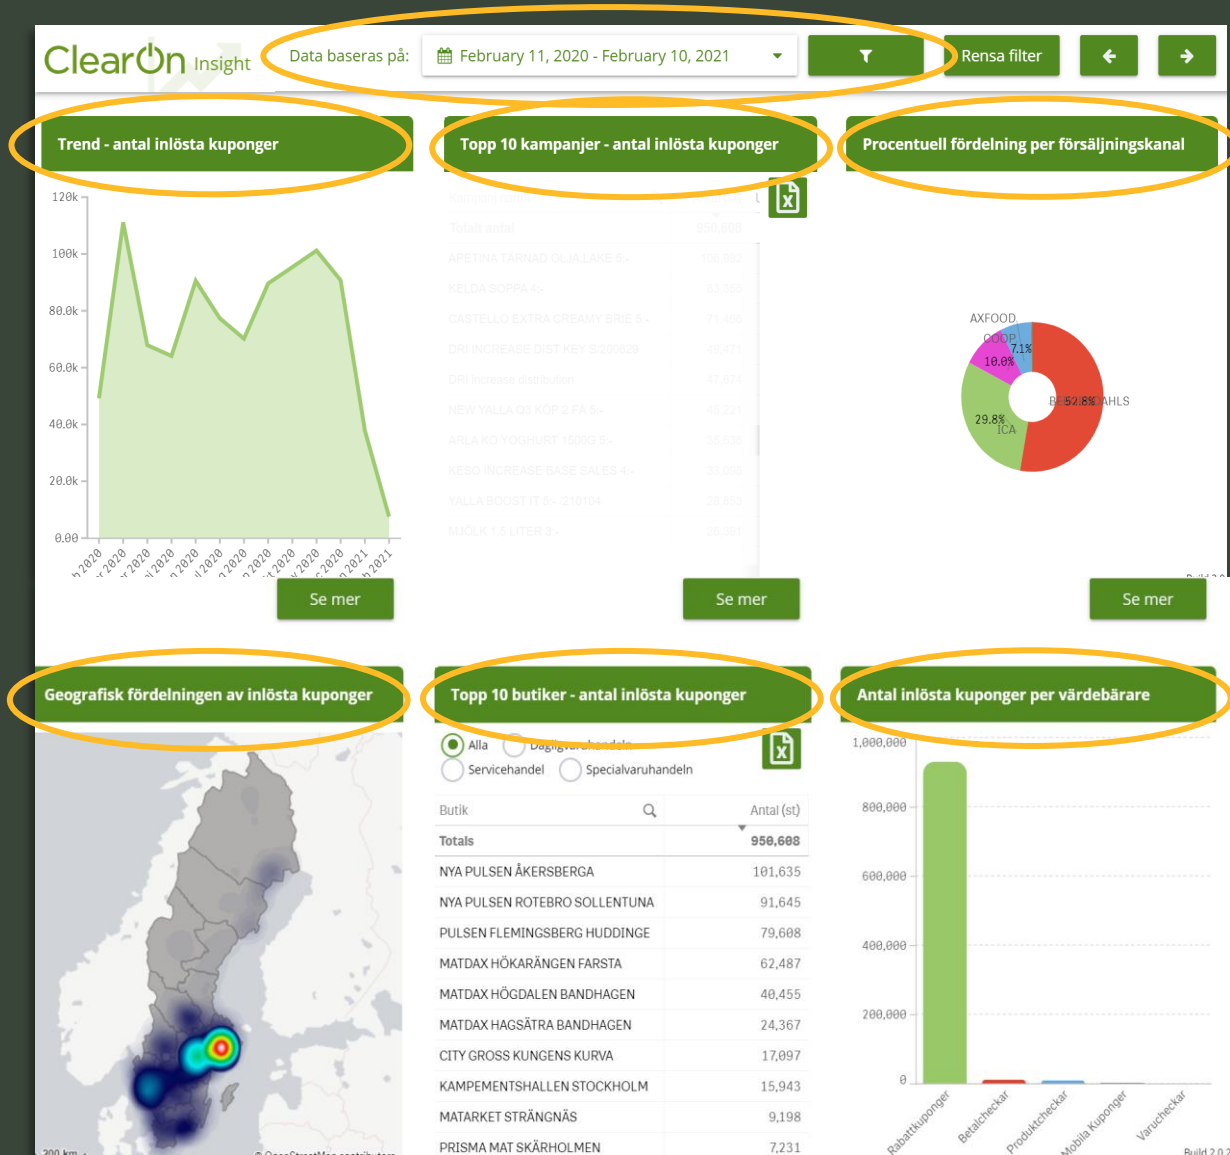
ClearOn Insight

Data baseras på: February 11, 2020 - February 10, 2021

Rensa filter

Trend - antal inlösta kuponger

120k
100k
80.0k
60.0k
40.0k
20.0k
0.00

Se mer

Topp 10 kampanjer - antal inlösta kuponger

Se mer

Procentuell fördelning per försäljningskanal

AXFOOD
COOP
7.1%
10.0%
52.8%
BERGENDAHLS
29.8%
ICA

Se mer

Geografisk fördelningen av inlösta kuponger

Topp 10 butiker - antal inlösta kuponger

Alla
Dagligvaruhandeln
Servicehandel
Specialvaruhandeln

| Butik | Antal (st) |
|---|---|
| Totals | 950,608 |
| NYA PULSEN ÅKERSBERGA | 101,635 |
| NYA PULSEN ROTEBRO SOLLENTUNA | 91,645 |
| PULSEN FLEMINGSBERG HUDDINGE | 79,608 |
| MATDAX HÖKARÄNGEN FARSTA | 62,487 |
| MATDAX HÖGDALEN BANDHAGEN | 40,455 |
| MATDAX HAGSÄTRA BANDHAGEN | 24,367 |
| CITY GROSS KUNGENS KURVA | 17,097 |
| KAMPEMENTSHALLEN STOCKHOLM | 15,943 |
| MATARKET STRÄNGNÄS | 9,198 |
| PRISMA MAT SKÄRHOLMEN | 7,231 |

Antal inlösta kuponger per värdebärare

1,000,000
800,000
600,000
400,000
200,000
0

Rabattkuponger
Betalcheckar
Produktcheckar
Mobila Kuponger
Varucheckar